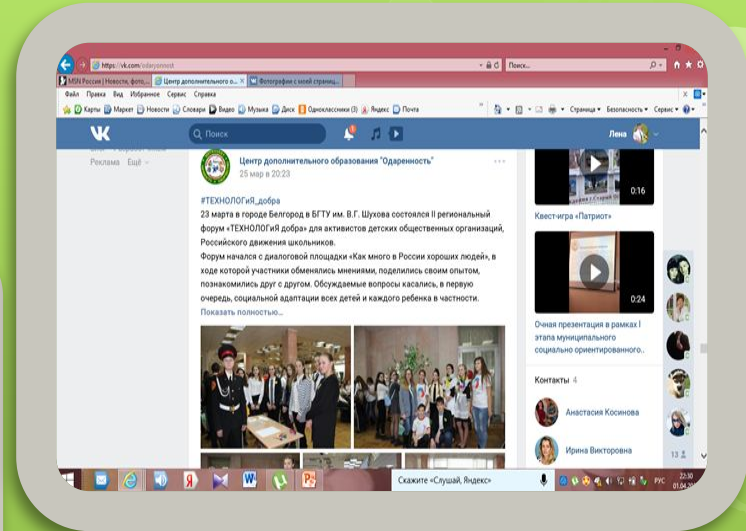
https://vk.com/odarennost

Поиск...

MSN Россия | Новости, фото... Центр дополнительного о... Фотографии с моей страниц...

Файл Правка Вид Избранное Сервис Справка

Карты Маркет Новости Словари Видео Музыка Диск Одноклассники Яндекс Почта

Страница Безопасность Сервис

Лена

Реклама Ещё

Центр дополнительного образования "Одаренность"

25 мар в 20:23

#ТЕХНОЛОГиЯ_добра

23 марта в городе Белгород в БГТУ им. В.Г. Шухова состоялся II региональный форум «ТЕХНОЛОГиЯ добра» для активистов детских общественных организаций, Российского движения школьников.

Форум начался с диалоговой площадки «Как много в России хороших людей», в ходе которой участники обменялись мнениями, поделились своим опытом, познакомились друг с другом. Обсуждаемые вопросы касались, в первую очередь, социальной адаптации всех детей и каждого ребенка в частности.

Показать полностью...

0:16

Квест-игра «Патриот»

0:24

Очная презентация в рамках I этапа муниципального социально ориентированного...

Контакты 4

Анастасия Косинова

Ирина Викторовна

13

Скажите «Слушай, Яндекс»

РУС

22:30

01.04.20